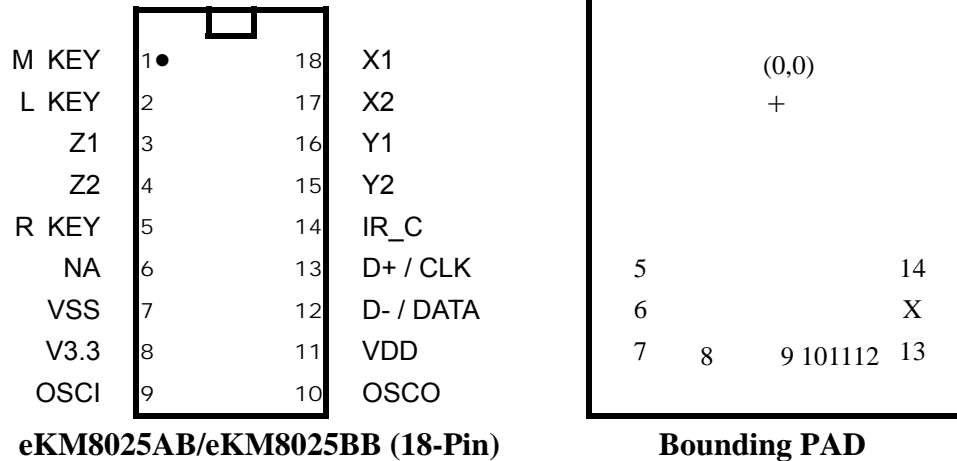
| | | | |
|---|---|---|---|
| M KEY | 1● | 18 | X1 |
| L KEY | 2 | 17 | X2 |
| Z1 | 3 | 16 | Y1 |
| Z2 | 4 | 15 | Y2 |
| R KEY | 5 | 14 | IR_C |
| NA | 6 | 13 | D+ / CLK |
| VSS | 7 | 12 | D- / DATA |
| V3.3 | 8 | 11 | VDD |
| OSCI | 9 | 10 | OSCO |

eKM8025AB/eKM8025BB (18-Pin)

(0,0)
+

5 14
6 X
7 8 9 10 11 12 13

Bounding PAD